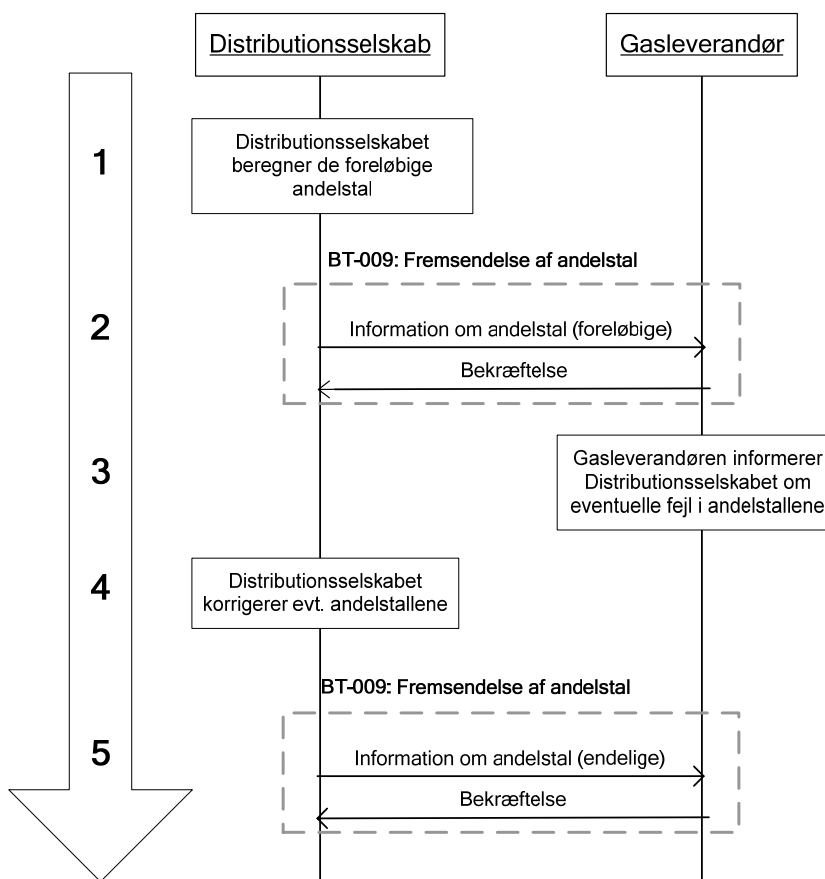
Distributionsselskab

Gasleverandør

1

Distributionsselskabet beregner de foreløbige andelstal

BT-009: Fremsendelse af andelstal

2

Information om andelstal (foreløbige)

Bekræftelse

3

Gasleverandøren informerer Distributionsselskabet om eventuelle fejl i andelstallene

4

Distributionsselskabet korrigerer evt. andelstallene

BT-009: Fremsendelse af andelstal

5

Information om andelstal (endelige)

Bekræftelse